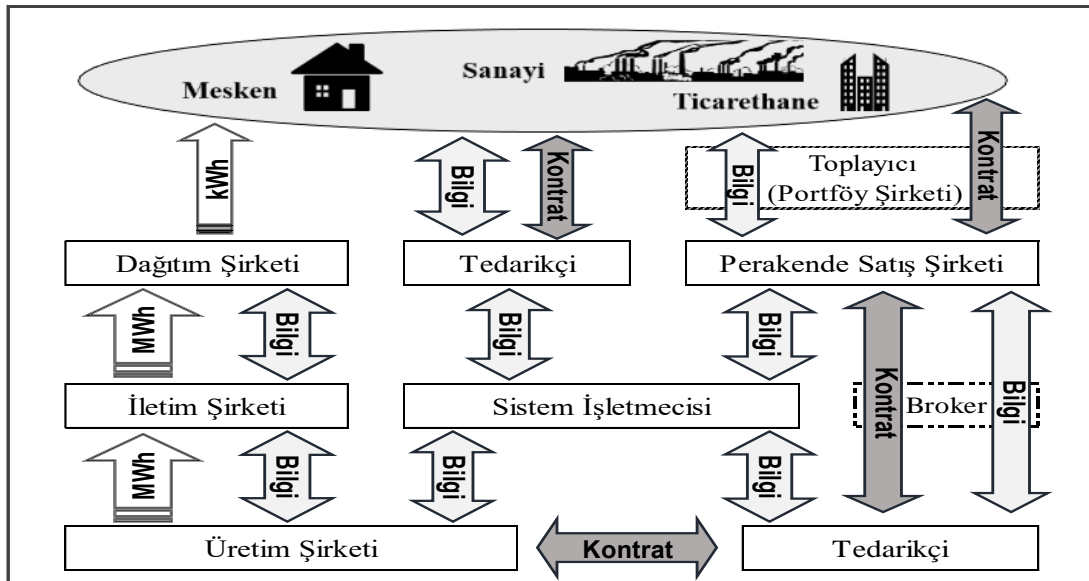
Mesken

Sanayi

Ticarethane

kWh

Bilgi

Kontrat

Bilgi

Toplayıcı (Portföy Şirketi)

Kontrat

Dağıtım Şirketi

Tedarikçi

Perakende Satış Şirketi

MWh

Bilgi

Bilgi

Bilgi

Kontrat

Bilgi

İletim Şirketi

Sistem İşletmecisi

Broker

MWh

Bilgi

Bilgi

Bilgi

Üretim Şirketi

Kontrat

Tedarikçi